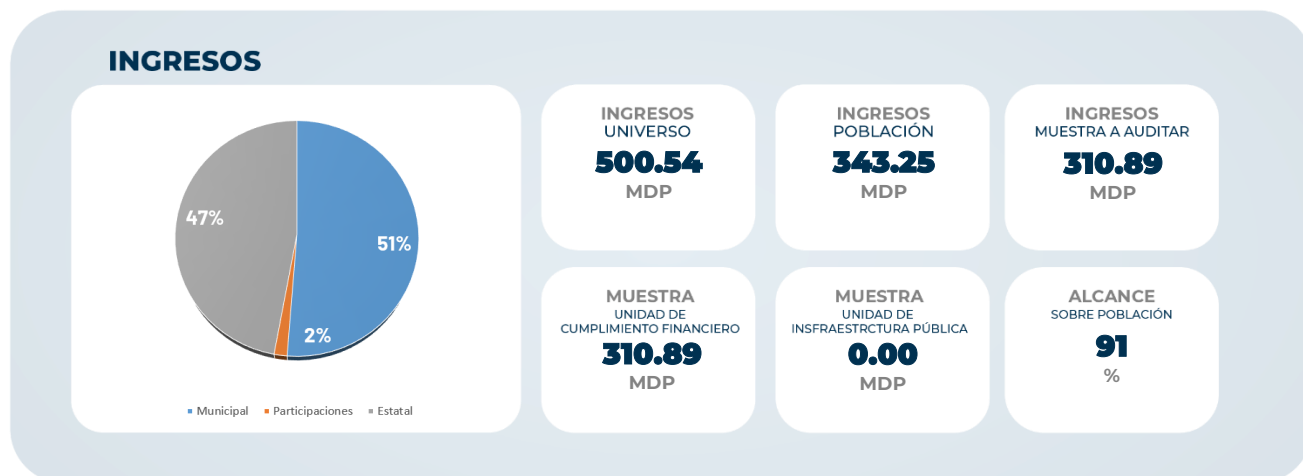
INGRESOS

47%

51%

2%

Municipal Participaciones Estatal

INGRESOS
UNIVERSO
500.54
MDP

INGRESOS
POBLACIÓN
343.25
MDP

INGRESOS
MUESTRA A AUDITAR
310.89
MDP

MUESTRA
UNIDAD DE
CUMPLIMIENTO FINANCIERO
310.89
MDP

MUESTRA
UNIDAD DE
INSFRAESTRCTURA PÚBLICA
0.00
MDP

ALCANCE
SOBRE POBLACIÓN
91
%